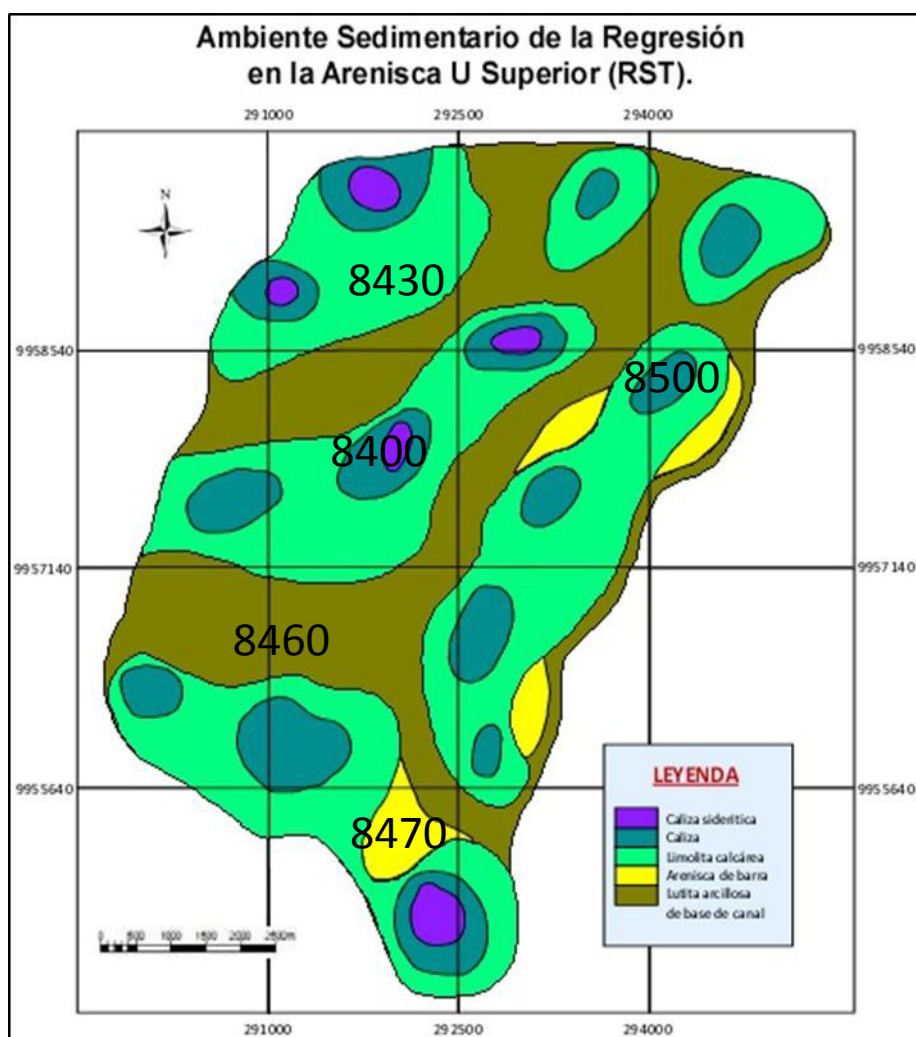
Ambiente Sedimentario de la Regresión en la Arenisca U Superior (RST).

291000
292500
294000

N

8430
9958540
9958540
8500
8400
9957140
9957140
8460
9955640
9955640
8470

LEYENDA
Caliza siderítica
Caliza
Limolita calcárea
Arenisca de barra
Lutita arcillosa de base de canal

0 500 1000 1500 2000 2500m

291000
292500
294000